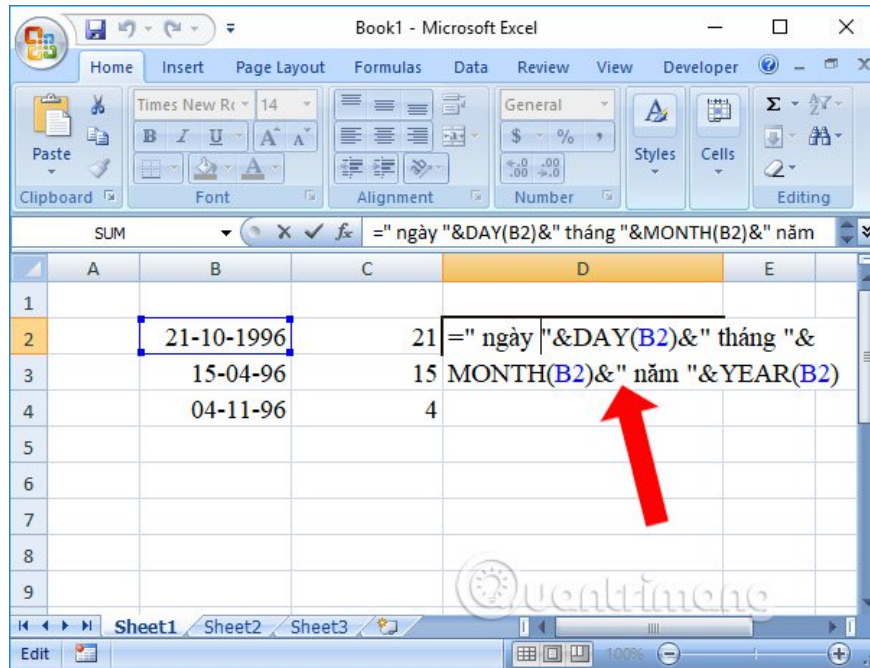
Book1 - Microsoft Excel

Home Insert Page Layout Formulas Data Review View Developer

Paste
Clipboard
Times New Ro 14
B I U A A
Font
Alignment
General
$ % ,
.00 .00
Number
Styles
Cells
Σ
Editing

SUM =" ngày "&DAY(B2)&" tháng "&MONTH(B2)&" năm

| | A | B | C | D | E |
|---|---|---|---|---|---|
| 1 | | | | | |
| 2 | | 21-10-1996 | 21 | =" ngày "&DAY(B2)&" tháng "& | |
| 3 | | 15-04-96 | 15 | MONTH(B2)&" năm "&YEAR(B2) | |
| 4 | | 04-11-96 | 4 | | |
| 5 | | | | | |
| 6 | | | | | |
| 7 | | | | | |
| 8 | | | | | |
| 9 | | | | | |

Quantrimang

Sheet1 Sheet2 Sheet3

Edit 100%